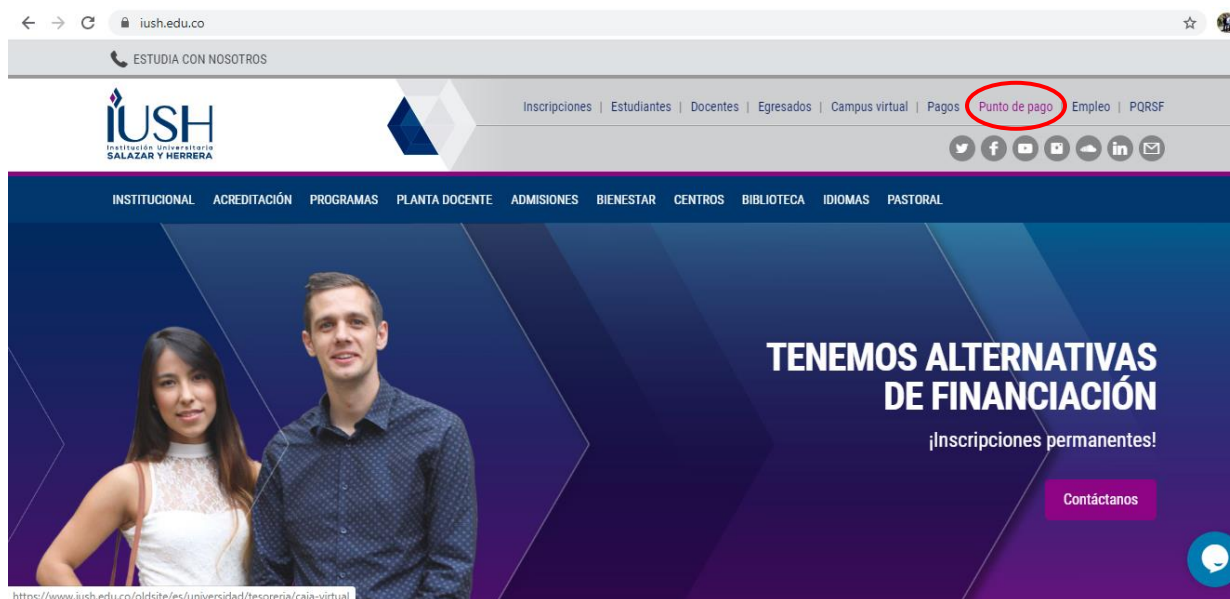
iush.edu.co

ESTUDIA CON NOSOTROS

IUSH Institución Universitaria SALAZAR Y HERRERA

Inscripciones | Estudiantes | Docentes | Egresados | Campus virtual | Pagos | Punto de pago | Empleo | PQRSF

INSTITUCIONAL ACREDITACIÓN PROGRAMAS PLANTA DOCENTE ADMISIONES BIENESTAR CENTROS BIBLIOTECA IDIOMAS PASTORAL

TENEMOS ALTERNATIVAS DE FINANCIACIÓN

¡Inscripciones permanentes!

Contáctanos

https://www.iush.edu.co/oldsite/es/universidad/tesoreria/caja-virtual